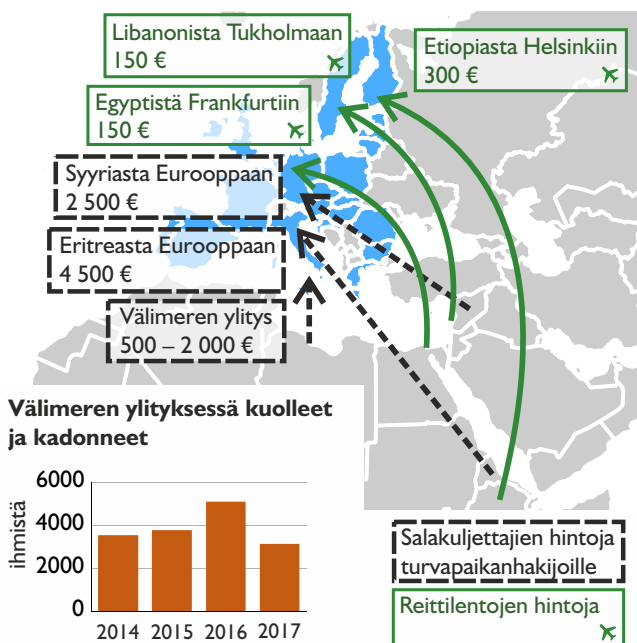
Libanonista Tukholmaan
150 €

Etiopiasta Helsinkiin
300 €

Egyptistä Frankfurtiin
150 €

Syyriasta Eurooppaan
2 500 €

Eritreasta Eurooppaan
4 500 €

Välimeren ylitys
500 – 2 000 €

Välimeren ylityksessä kuolleet ja kadonneet

ihmistä

6000
4000
2000
0

2014 2015 2016 2017

Salakuljettajien hintoja turvapaikanhakijoille

Reittilentojen hintoja